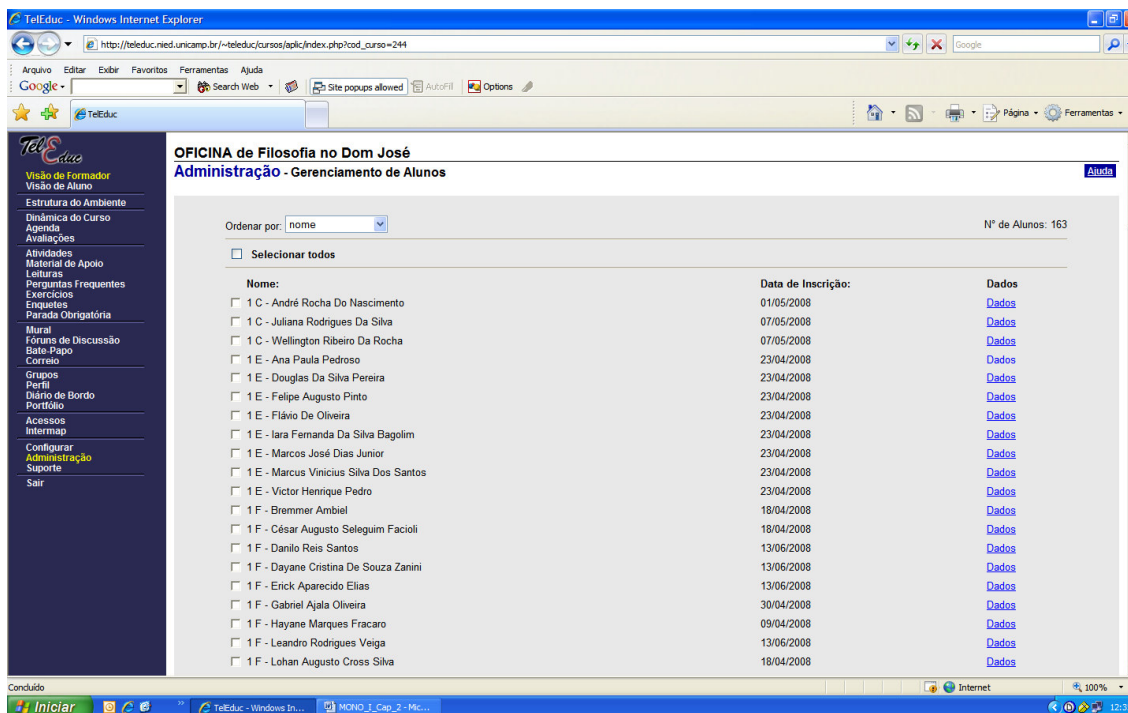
TelEduc - Windows Internet Explorer

http://teleduc.nied.unicamp.br/~teleduc/cursos/aplic/index.php?cod_curso=244

Google

Arquivo Editar Exibir Favoritos Ferramentas Ajuda

Google - Search Web - Site popups allowed AutoFill Options

TelEduc

Página - Ferramentas -

TelEduc

Visão de Formador
Visão de Aluno

Estrutura do Ambiente

Dinâmica do Curso
Agenda
Avaliações

Atividades
Material de Apoio
Leituras
Perguntas Frequentes
Exercícios
Enquetes
Parada Obrigatória

Mural
Fóruns de Discussão
Bate-Papo
Correio

Grupos
Perfil
Diário de Bordo
Portfólio

Acessos
Intermap

Configurar
Administração
Suporte

Sair

OFICINA de Filosofia no Dom José

Administração - Gerenciamento de Alunos

Ajuda

Ordenar por: nome

Nº de Alunos: 163

Selecionar todos

| Nome: | Data de Inscrição: | Dados |
|---|---|---|
| 1 C - André Rocha Do Nascimento | 01/05/2008 | Dados |
| 1 C - Juliana Rodrigues Da Silva | 07/05/2008 | Dados |
| 1 C - Wellington Ribeiro Da Rocha | 07/05/2008 | Dados |
| 1 E - Ana Paula Pedroso | 23/04/2008 | Dados |
| 1 E - Douglas Da Silva Pereira | 23/04/2008 | Dados |
| 1 E - Felipe Augusto Pinto | 23/04/2008 | Dados |
| 1 E - Flávio De Oliveira | 23/04/2008 | Dados |
| 1 E - Iara Fernanda Da Silva Bagolim | 23/04/2008 | Dados |
| 1 E - Marcos José Dias Junior | 23/04/2008 | Dados |
| 1 E - Marcus Vinicius Silva Dos Santos | 23/04/2008 | Dados |
| 1 E - Victor Henrique Pedro | 23/04/2008 | Dados |
| 1 F - Bremmer Ambiel | 18/04/2008 | Dados |
| 1 F - César Augusto Seleguim Facioli | 18/04/2008 | Dados |
| 1 F - Danilo Reis Santos | 13/06/2008 | Dados |
| 1 F - Dayane Cristina De Souza Zanini | 13/06/2008 | Dados |
| 1 F - Erick Aparecido Elias | 13/06/2008 | Dados |
| 1 F - Gabriel Ajala Oliveira | 30/04/2008 | Dados |
| 1 F - Hayane Marques Fracaro | 09/04/2008 | Dados |
| 1 F - Leandro Rodrigues Veiga | 13/06/2008 | Dados |
| 1 F - Lohan Augusto Cross Silva | 18/04/2008 | Dados |

Concluído

Internet

100%

Iniciar

TelEduc - Windows In...

MONO_I_Cap_2 - Mic...

12:3